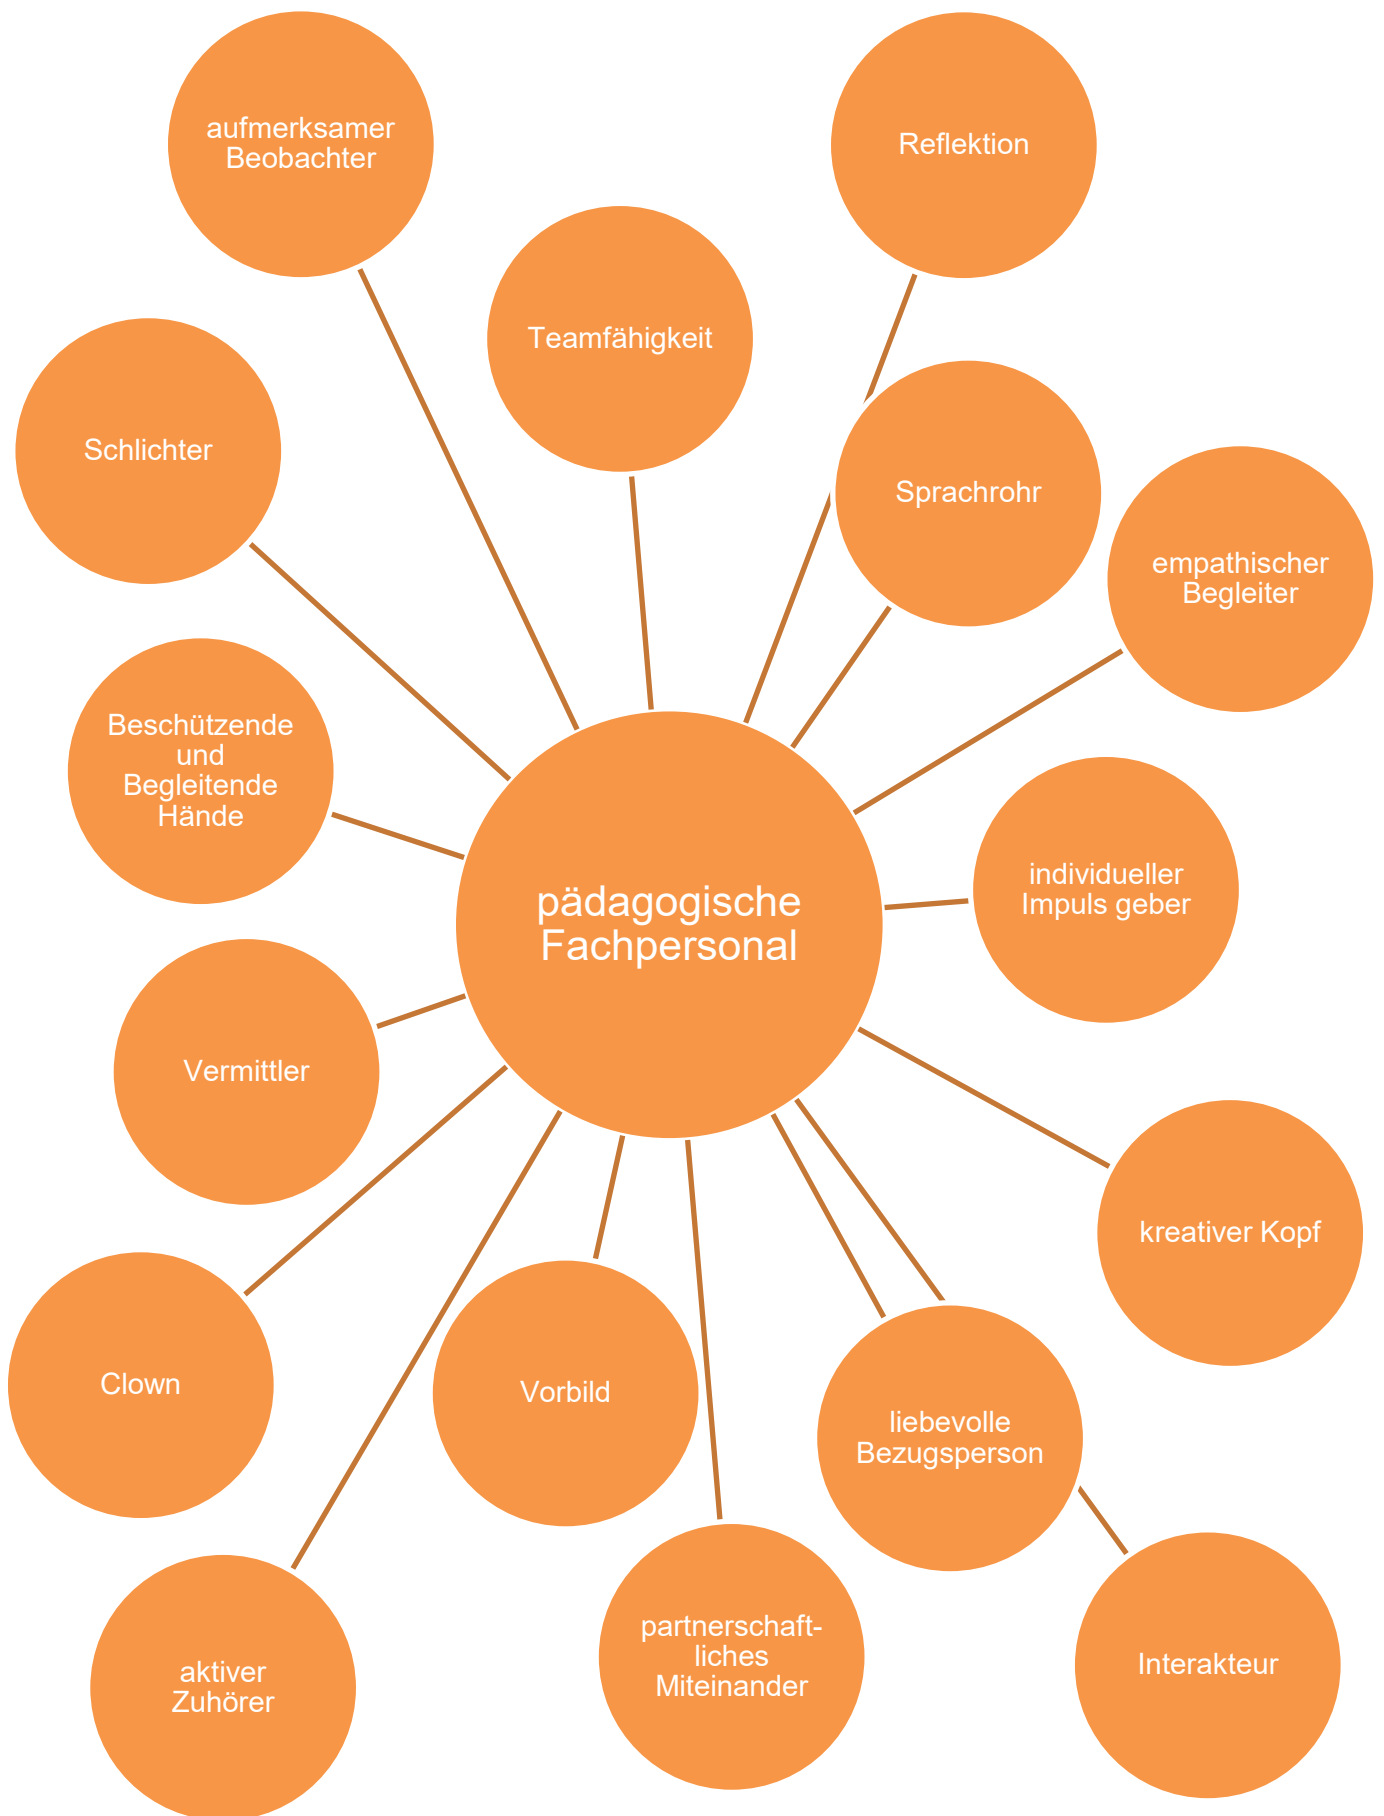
aufmerksamer Beobachter

Reflektion

Teamfähigkeit

Schlichter

Sprachrohr

empathischer Begleiter

Beschützende und Begleitende Hände

pädagogische Fachpersonal

individueller Impuls geber

Vermittler

kreativer Kopf

Clown

Vorbild

liebevolle Bezugsperson

aktiver Zuhörer

partnerschaftliches Miteinander

Interakteur